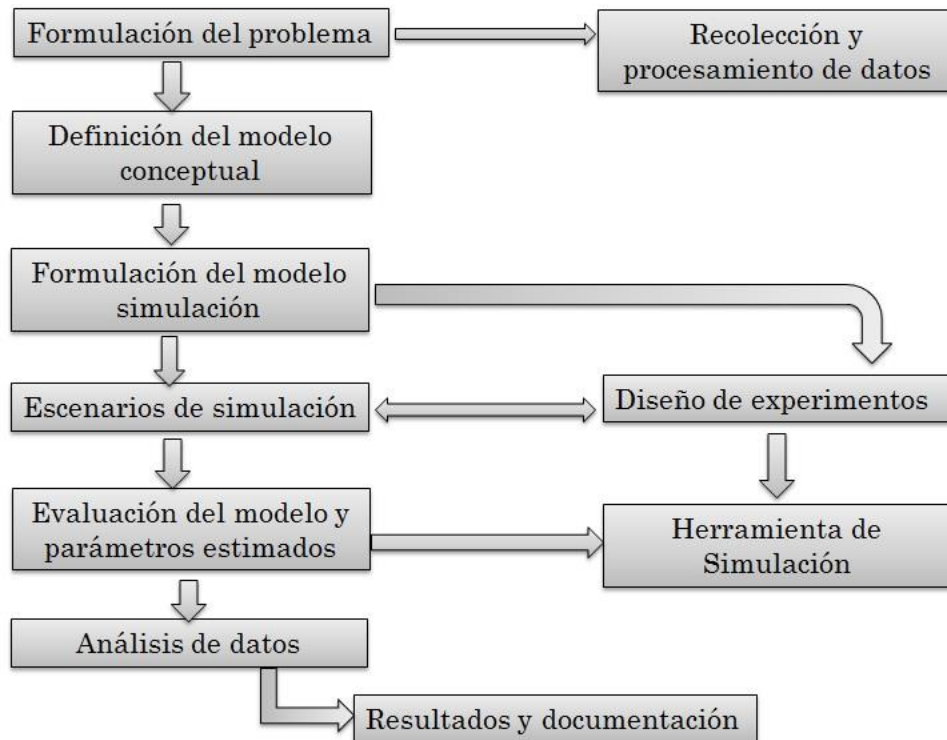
Formulación del problema

Recolección y procesamiento de datos

Definición del modelo conceptual

Formulación del modelo simulación

Escenarios de simulación

Diseño de experimentos

Evaluación del modelo y parámetros estimados

Herramienta de Simulación

Análisis de datos

Resultados y documentación